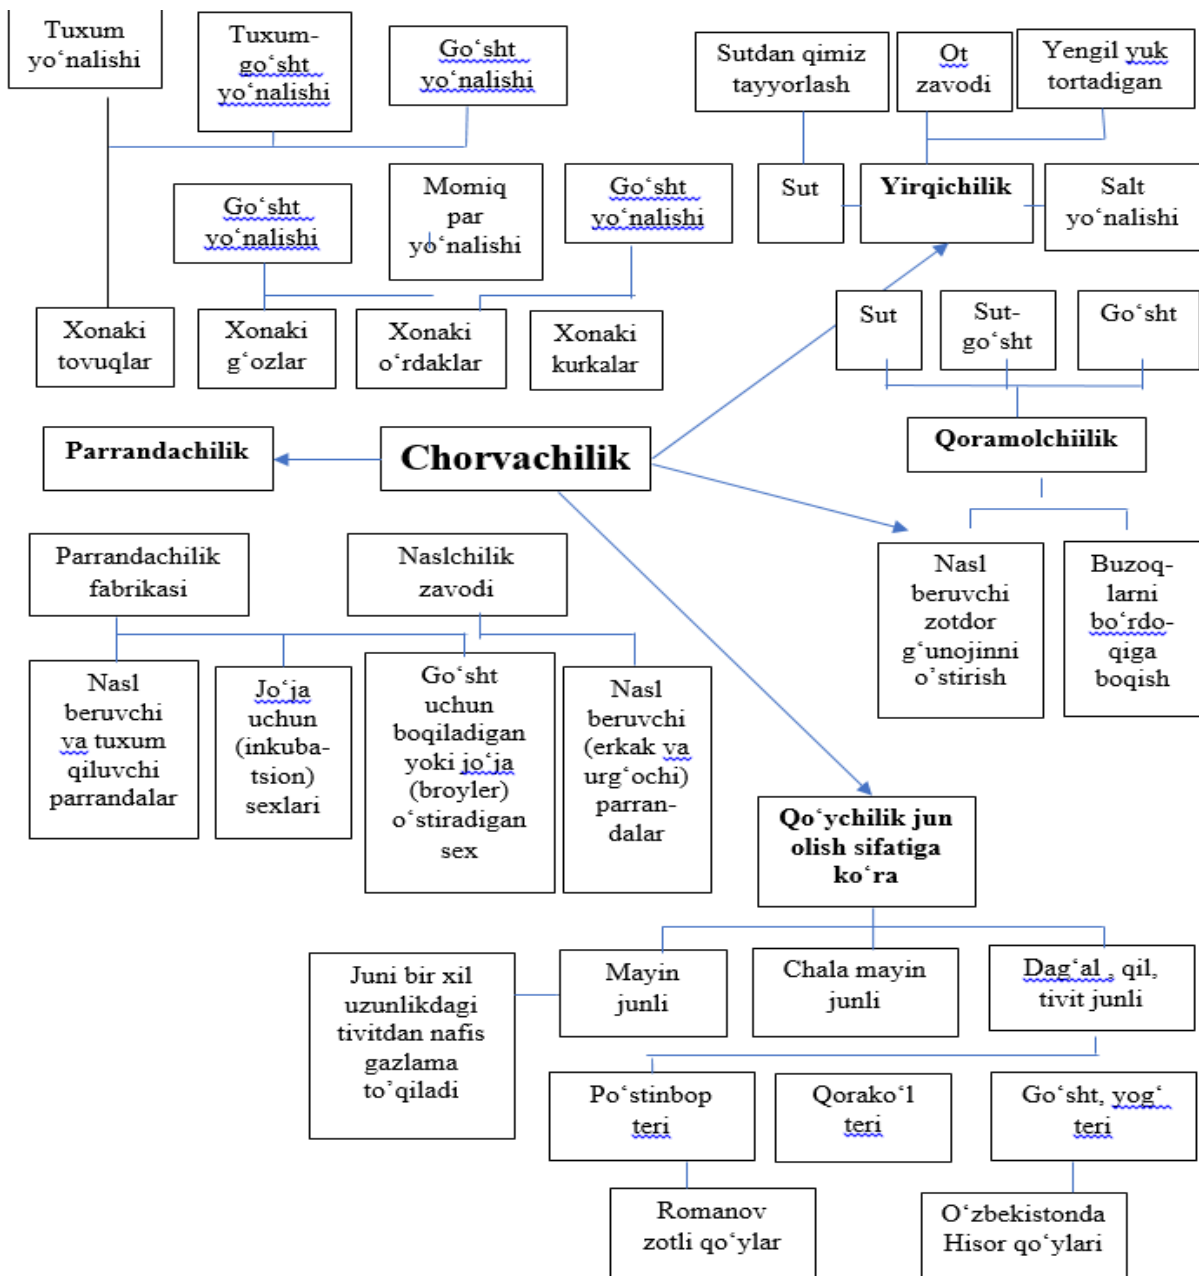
Tuxum yo‘nalishi

Tuxum-go‘sht yo‘nalishi

Go‘sht yo‘nalishi

Sutdan qimiz tayyorlash

Ot zavodi

Yengil yuk tortadigan

Go‘sht yo‘nalishi

Momiq par yo‘nalishi

Go‘sht yo‘nalishi

Sut

Yirqichilik

Salt yo‘nalishi

Xonaki tovuqlar

Xonaki g‘ozlar

Xonaki o‘rdaklar

Xonaki kurkalar

Sut

Sut-go‘sht

Go‘sht

Parrandachilik

Chorvachilik

Qoramolchiilik

Parrandachilik fabrikasi

Naslchilik zavodi

Nasl beruvchi zotdor g‘unojinni o‘stirish

Buzoq-larni bo‘rdo-qiga boqish

Nasl beruvchi va tuxum qiluvchi parrandalar

Jo‘ja uchun (inkuba-tsion) sexlari

Go‘sht uchun boqiladigan yoki jo‘ja (broyler) o‘stiradigan sex

Nasl beruvchi (erkak va urg‘ochi) parran-dalar

Qo‘ychilik jun olish sifatiga ko‘ra

Juni bir xil uzunlikdagi tivitdan nafis gazlama to‘qiladi

Mayin junli

Chala mayin junli

Dag‘al , qil, tivit junli

Po‘stinbop teri

Qorako‘l teri

Go‘sht, yog‘ teri

Romanov zotli qo‘ylar

O‘zbekistonda Hisor qo‘ylari